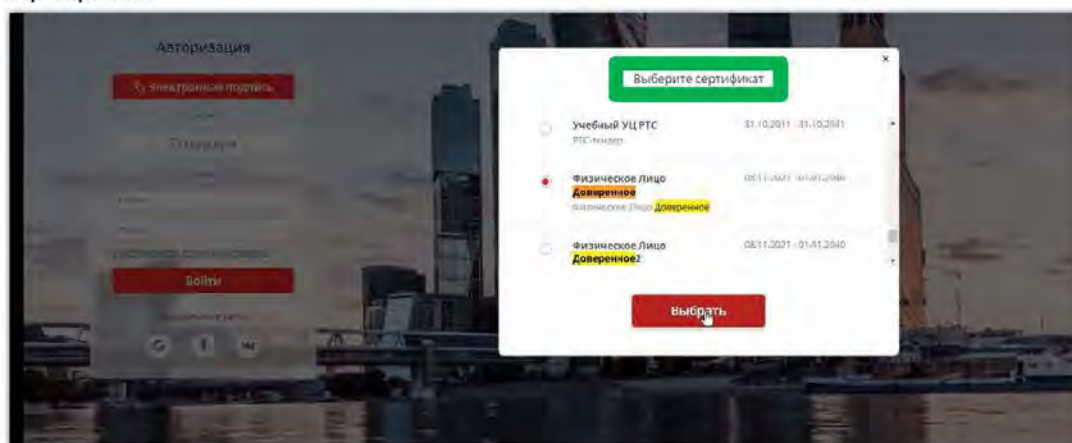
Авторизация

Электронная подпись

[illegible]

Войти

Выберите сертификат

×

Учебный УЦ РТС
РТС-тендер
31.10.2011 - 31.10.2041

Физическое Лицо Доверенное
Физическое Лицо Доверенное
08.11.2021 - 01.01.2040

Физическое Лицо Доверенное2
08.11.2021 - 01.01.2040

Выбрать